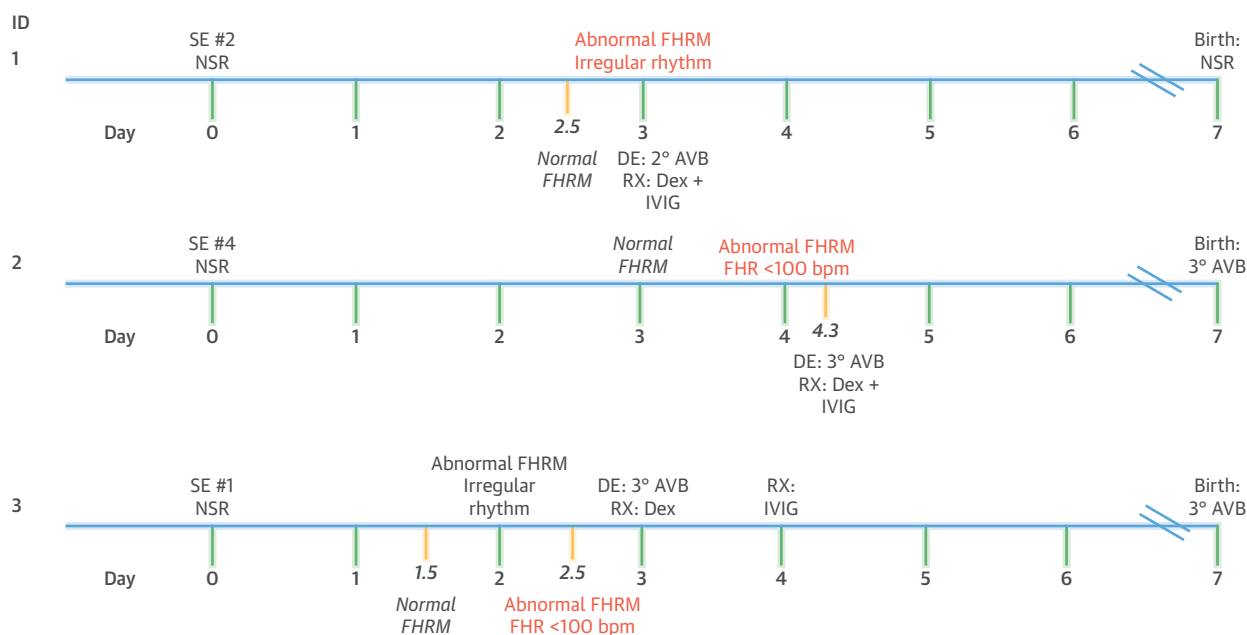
ID

1

SE #2
NSR

Abnormal FHRM
Irregular rhythm

Birth:
NSR

Day 0 1 2 2.5 3 4 5 6 7

Normal
FHRM

DE: 2° AVB
RX: Dex +
IVIG

2

SE #4
NSR

Normal
FHRM

Abnormal FHRM
FHR <100 bpm

Birth:
3° AVB

Day 0 1 2 3 4 4.3 5 6 7

DE: 3° AVB
RX: Dex +
IVIG

3

SE #1
NSR

Abnormal FHRM
Irregular
rhythm

DE: 3° AVB
RX: Dex

RX:
IVIG

Birth:
3° AVB

Day 0 1 1.5 2 2.5 3 4 5 6 7

Normal
FHRM

Abnormal FHRM
FHR <100 bpm